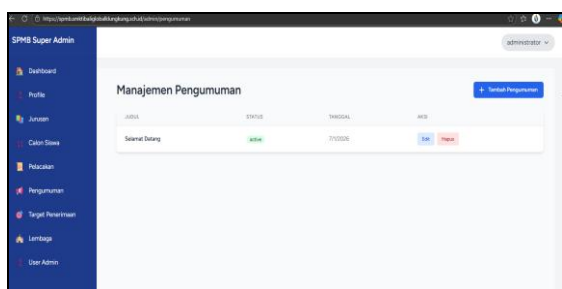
https://spmb.smkbaligkalibungkung.sch.id/admin/pengumuman

SPMB Super Admin

administrator

Dashboard
Profile
Jurusan
Calon Siswa
Pelacakan
Pengumuman
Target Penerimaan
Lembaga
User Admin

Manajemen Pengumuman

+ Tambah Pengumuman

| JUDUL | STATUS | TANGGAL | AKSI |
|---|---|---|---|
| Selamat Datang | active | 7/1/2026 | Edit Hapus |